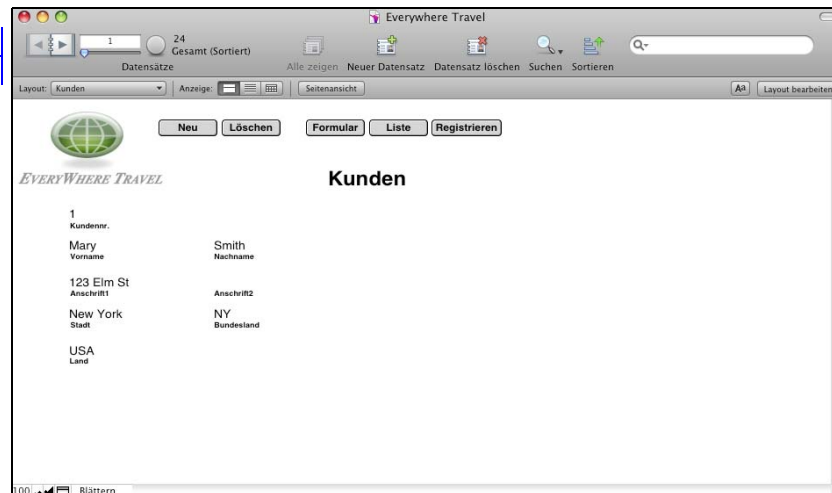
Everywhere Travel

1
24
Gesamt (Sortiert)
Datensätze

Alle zeigen Neuer Datensatz Datensatz löschen Suchen Sortieren

Layout: Kunden
Anzeige:
Seitenansicht
Aa
Layout bearbeiten

Neu
Löschen
Formular
Liste
Registrieren

EVERYWHERE TRAVEL

Kunden

1
Kundennr.

Mary
Vorname

Smith
Nachname

123 Elm St
Anschrift1

Anschrift2

New York
Stadt

NY
Bundesland

USA
Land

100
Blättern